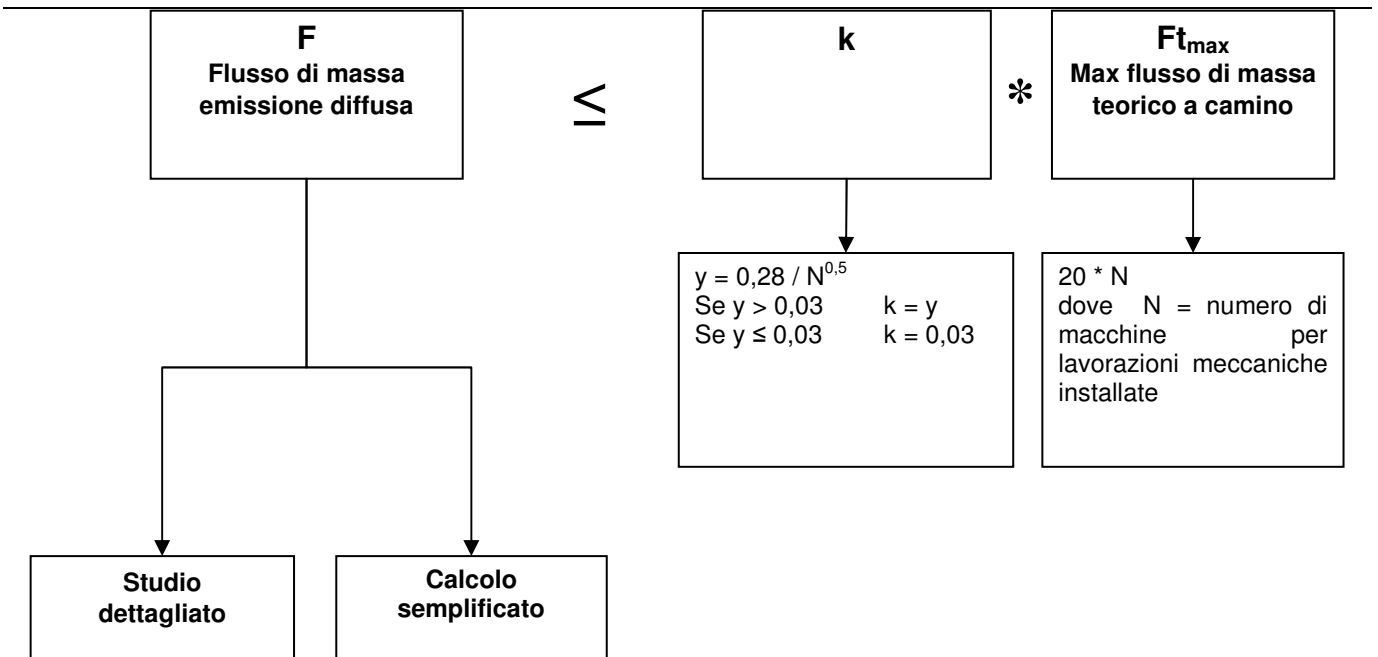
**F**
**Flusso di massa emissione diffusa**

$\leq$

**k**

$*$

**Ft$_{max}$**
**Max flusso di massa teorico a camino**

y = 0,28 / N$^{0,5}$
Se y > 0,03 k = y
Se y ≤ 0,03 k = 0,03

20 * N
dove N = numero di macchine per lavorazioni meccaniche installate

**Studio dettagliato**

**Calcolo semplificato**